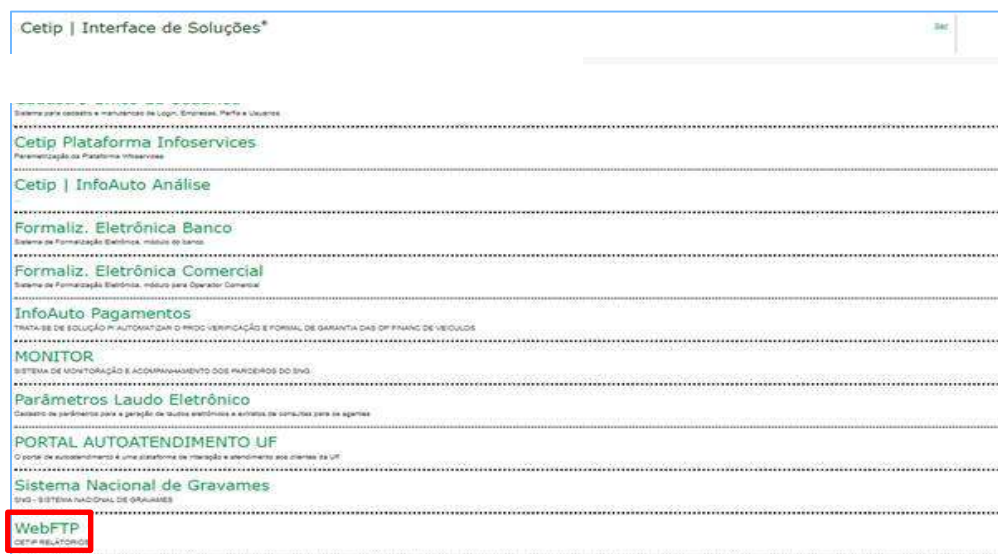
Cetip | Interface de Soluções®

Sair

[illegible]
Sistema para cadastro e manutenção de Login, Empresas, Perfis e Usuários

Cetip Plataforma Infoservices
Parametrização da Plataforma Infoservices

Cetip | InfoAuto Análise

Formaliz. Eletrônica Banco
Sistema de Formalização Eletrônica, módulo do banco

Formaliz. Eletrônica Comercial
Sistema de Formalização Eletrônica, módulo para Operador Comercial

InfoAuto Pagamentos
TRATA-SE DE SOLUÇÃO P/ AUTOMATIZAR O PROC VERIFICAÇÃO E FORMAL DE GARANTIA DAS OP FINANC DE VEICULOS

MONITOR
SISTEMA DE MONITORAÇÃO E ACOMPANHAMENTO DOS PARCEIROS DO SNG

Parâmetros Laudo Eletrônico
Cadastro de parâmetros para a geração de laudos eletrônicos e extratos de consultas para os agentes

PORTAL AUTOATENDIMENTO UF
O portal de autoatendimento é uma plataforma de interação e atendimento aos clientes da UF

Sistema Nacional de Gravames
SNG - SISTEMA NACIONAL DE GRAVAMES

WebFTP
CETIP RELATÓRIOS